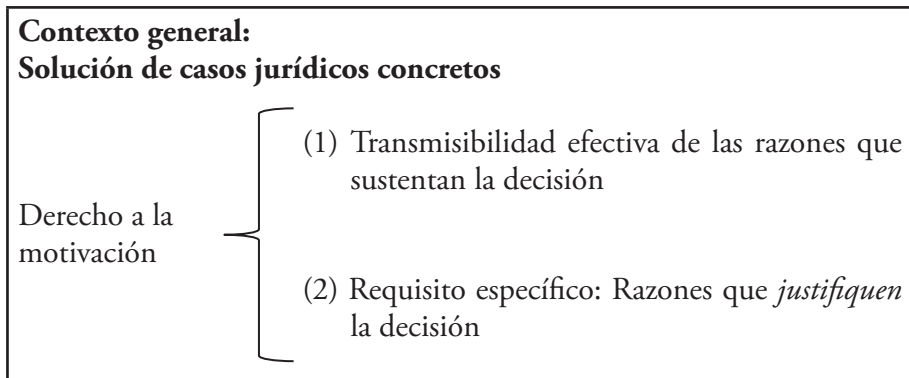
**Contexto general:**
**Solución de casos jurídicos concretos**

Derecho a la motivación

(1) Transmisibilidad efectiva de las razones que sustentan la decisión

(2) Requisito específico: Razones que *justifiquen* la decisión